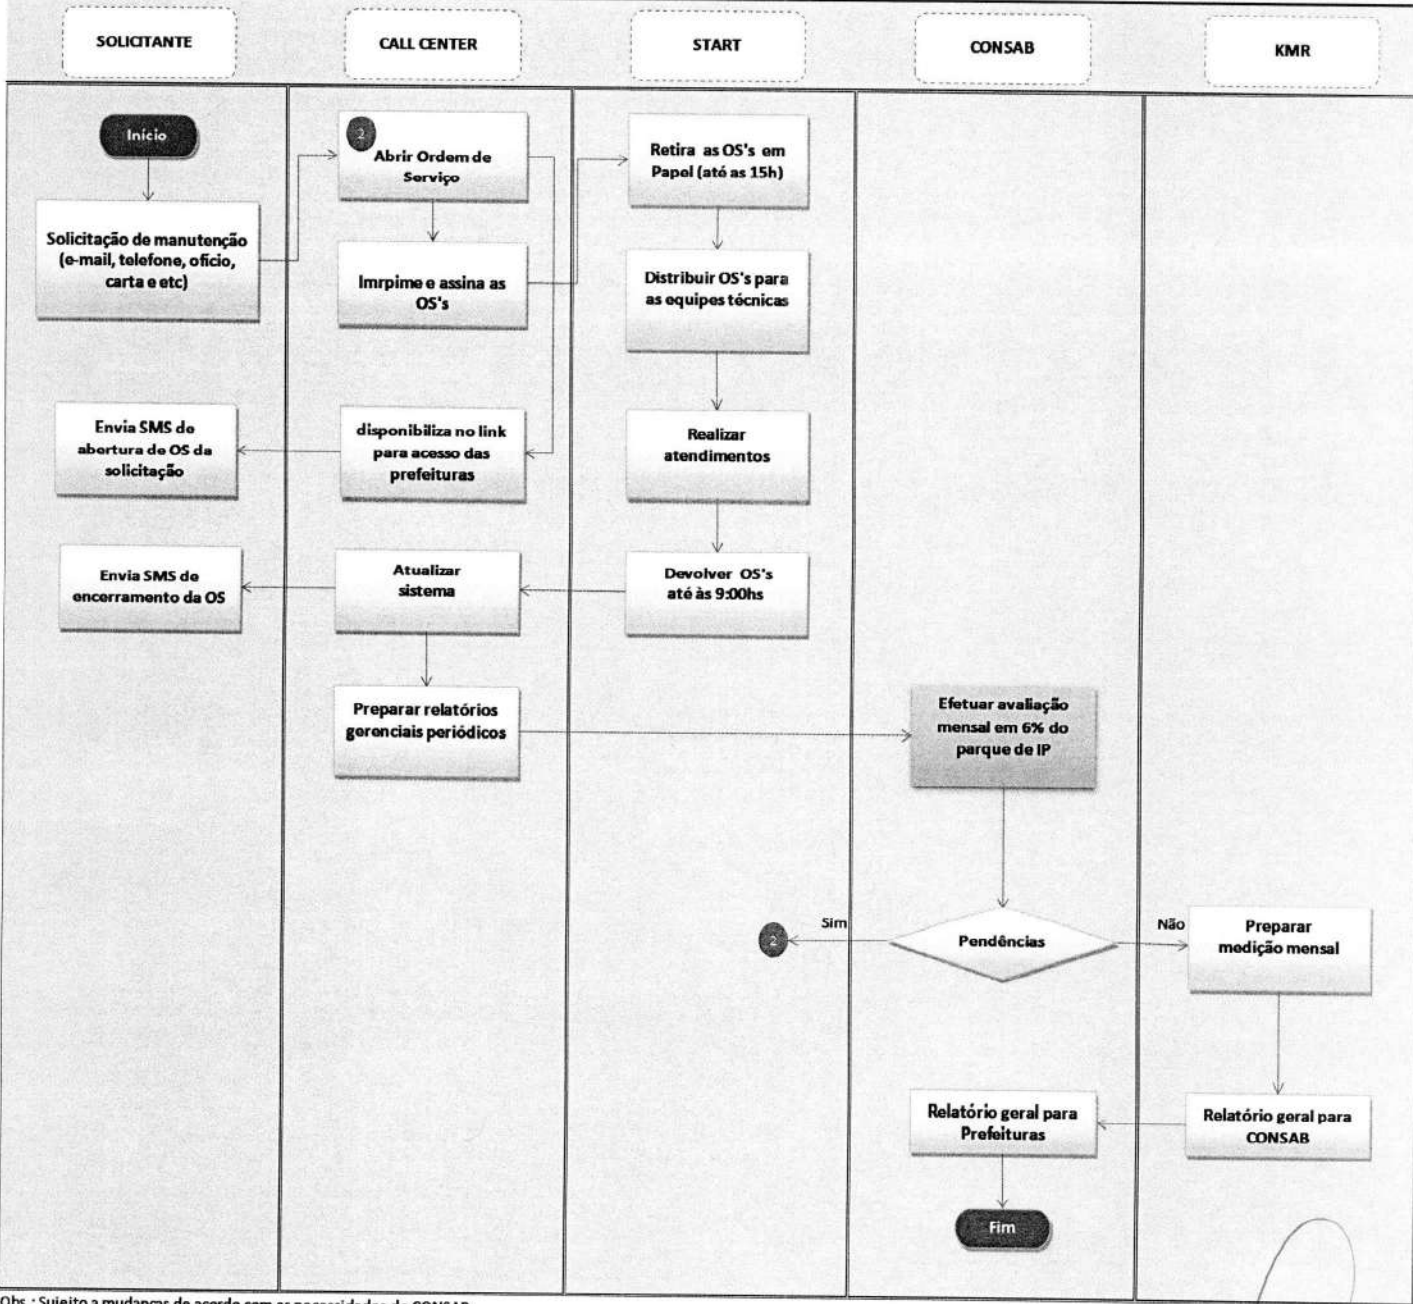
SOLICITANTE

CALL CENTER

START

CONSAB

KMR

Início

Solicitação de manutenção (e-mail, telefone, ofício, carta e etc)

2

Abrir Ordem de Serviço

Imrpime e assina as OS's

Retira as OS's em Papel (até as 15h)

Distribuir OS's para as equipes técnicas

Envia SMS de abertura de OS da solicitação

disponibiliza no link para acesso das prefeituras

Realizar atendimentos

Envia SMS de encerramento da OS

Atualizar sistema

Devolver OS's até às 9:00hs

Preparar relatórios gerenciais periódicos

Efetuar avaliação mensal em 6% do parque de IP

2

Sim

Pendências

Não

Preparar medição mensal

Relatório geral para Prefeituras

Relatório geral para CONSAB

Fim

Obs.: Sujeito a mudanças de acordo com as necessidades da CONSAB